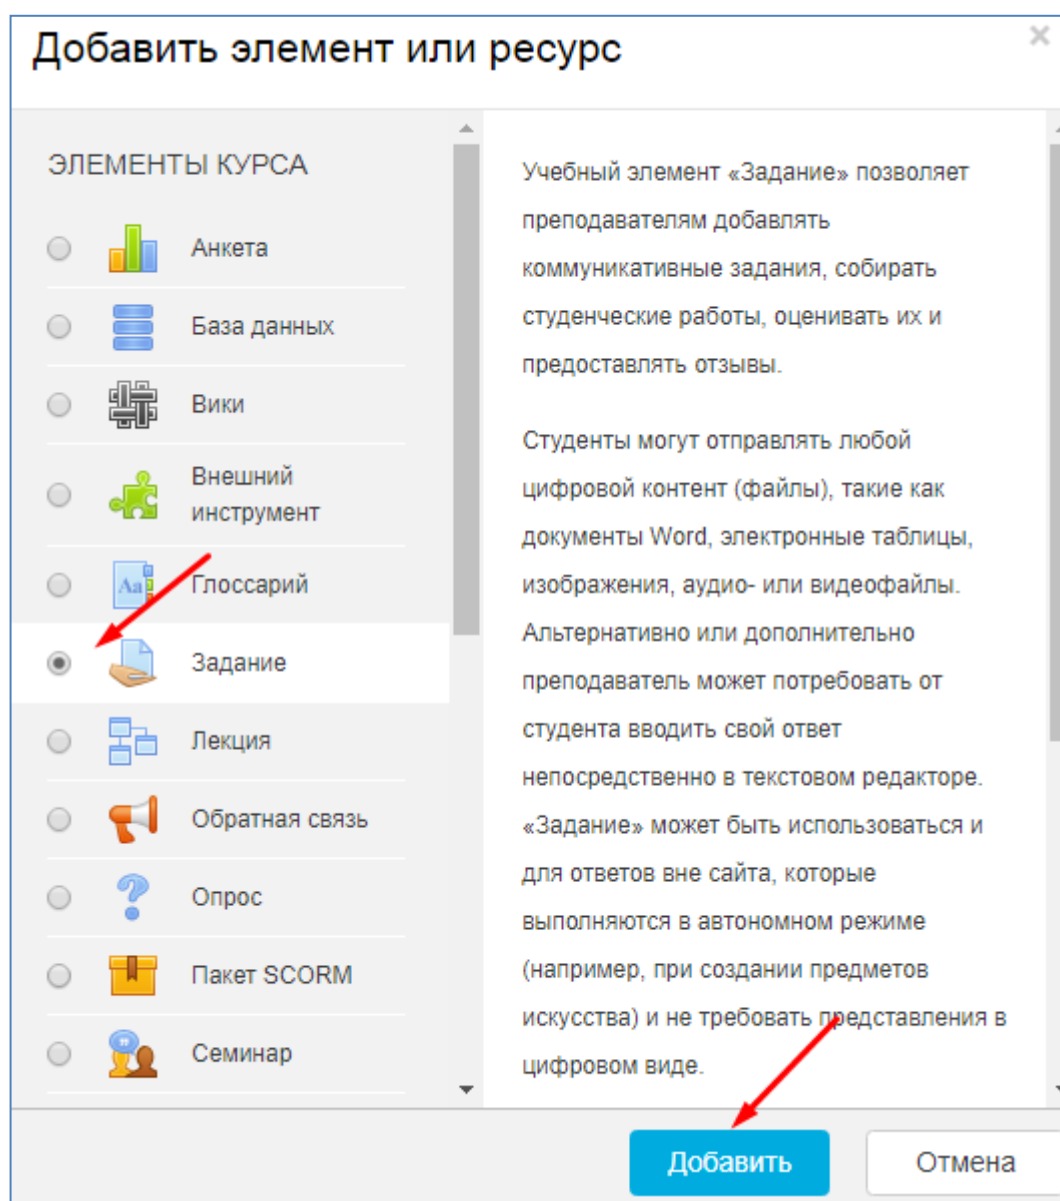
Добавить элемент или ресурс

×

ЭЛЕМЕНТЫ КУРСА

Анкета

База данных

Вики

Внешний инструмент

Глоссарий

Задание

Лекция

Обратная связь

Опрос

Пакет SCORM

Семинар

Учебный элемент «Задание» позволяет преподавателям добавлять коммуникативные задания, собирать студенческие работы, оценивать их и предоставлять отзывы.

Студенты могут отправлять любой цифровой контент (файлы), такие как документы Word, электронные таблицы, изображения, аудио- или видеофайлы. Альтернативно или дополнительно преподаватель может потребовать от студента вводить свой ответ непосредственно в текстовом редакторе. «Задание» может быть использоваться и для ответов вне сайта, которые выполняются в автономном режиме (например, при создании предметов искусства) и не требовать представления в цифровом виде.

Добавить

Отмена